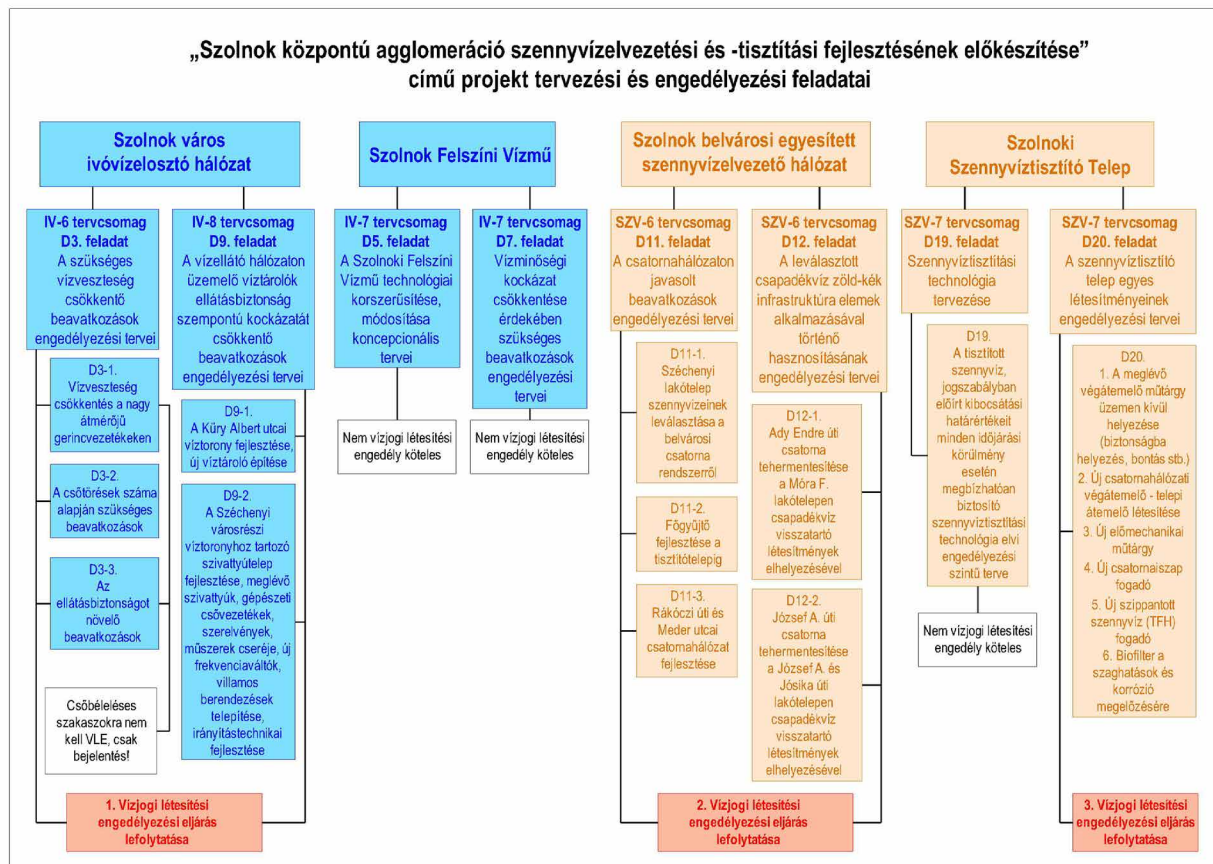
„Szolnok központú agglomeráció szennyvízelvezetési és -tisztítási fejlesztésének előkészítése” című projekt tervezési és engedélyezési feladatai

Szolnok város ivóvízelosztó hálózat

IV-6 tervcsomag D3. feladat A szükséges vízveszteség csökkentő beavatkozások engedélyezési tervei

D3-1. Vízveszteség csökkentés a nagy átmérőjű gerincvezetékeken

D3-2. A csőtörések száma alapján szükséges beavatkozások

D3-3. Az ellátásbiztonságot növelő beavatkozások

Csőbéleléses szakaszokra nem kell VLE, csak bejelentés!

IV-8 tervcsomag D9. feladat A vízellátó hálózaton üzemelő víztárolók ellátásbiztonság szempontú kockázatát csökkentő beavatkozások engedélyezési tervei

D9-1. A Küry Albert utcai víztorony fejlesztése, új víztároló építése

D9-2. A Széchenyi városrészi víztoronyhoz tartozó szivattyútelep fejlesztése, meglévő szivattyúk, gépészeti csővezetékek, szerelvények, műszerek cseréje, új frekvenciaváltók, villamos berendezések telepítése, irányítástechnikai fejlesztése

1. Vízjogi létesítési engedélyezési eljárás lefolytatása

Szolnok Felszíni Vízmű

IV-7 tervcsomag D5. feladat A Szolnoki Felszíni Vízmű technológiai korszerűsítése, módosítása koncepcionális tervei

Nem vízjogi létesítési engedély köteles

IV-7 tervcsomag D7. feladat Vízminőségi kockázat csökkentése érdekében szükséges beavatkozások engedélyezési tervei

Nem vízjogi létesítési engedély köteles

Szolnok belvárosi egyesített szennyvízelvezető hálózat

SZV-6 tervcsomag D11. feladat A csatornahálózaton javasolt beavatkozások engedélyezési tervei

D11-1. Széchenyi lakótelep szennyvizeinek leválasztása a belvárosi csatorna rendszerről

D11-2. Főgyűjtő fejlesztése a tisztítótelepig

D11-3. Rákóczi úti és Meder utcai csatornahálózat fejlesztése

SZV-6 tervcsomag D12. feladat A leválasztott csapadékvíz zöld-kék infrastruktúra elemek alkalmazásával történő hasznosításának engedélyezési tervei

D12-1. Ady Endre úti csatorna tehermentesítése a Móra F. lakótelepen csapadékvíz visszatartó létesítmények elhelyezésével

D12-2. József A. úti csatorna tehermentesítése a József A. és Jósika úti lakótelepen csapadékvíz visszatartó létesítmények elhelyezésével

2. Vízjogi létesítési engedélyezési eljárás lefolytatása

Szolnoki Szennyvíztisztító Telep

SZV-7 tervcsomag D19. feladat Szennyvíztisztítási technológia tervezése

D19. A tisztított szennyvíz, jogszabályban előírt kibocsátási határértékeit minden időjárási körülmény esetén megbízhatóan biztosító szennyvíztisztítási technológia elvi engedélyezési szintű terve

Nem vízjogi létesítési engedély köteles

SZV-7 tervcsomag D20. feladat A szennyvíztisztító telep egyes létesítményeinek engedélyezési tervei

D20. 1. A meglévő végátemelő műtárgy üzemen kívül helyezése (biztonságba helyezés, bontás stb.) 2. Új csatornahálózati végátemelő - telepi átemelő létesítése 3. Új előmechanikai műtárgy 4. Új csatornaiszap fogadó 5. Új szippantott szennyvíz (TFH) fogadó 6. Biofilter a szaghatások és korrózió megelőzésére

3. Vízjogi létesítési engedélyezési eljárás lefolytatása